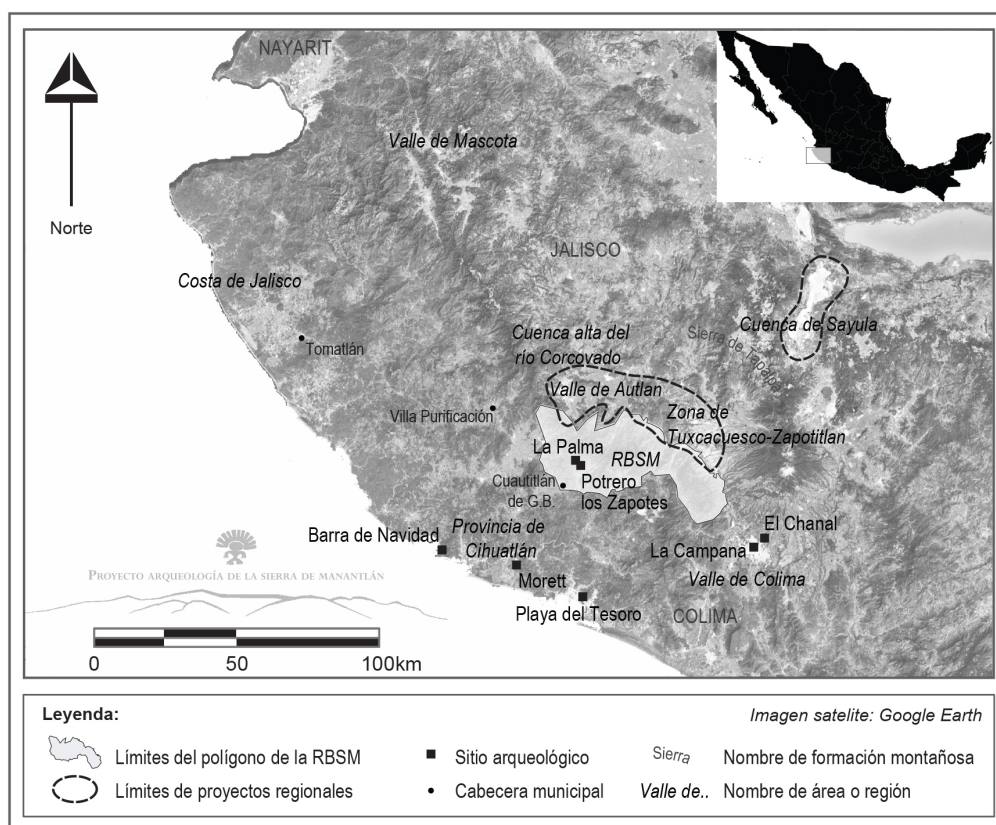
NAYARIT

Norte

Valle de Mascota

JALISCO

Costa de Jalisco

Tomatlán

Cuenca alta del río Corcovado

Sierra de Tapalpa

Cuenca de Sayula

Valle de Autlán

Villa Purificación

Zona de Tuxcacuesco-Zapotitlan

La Palma

RBSM

Cuautitlán de G.B.

Potrero los Zapotes

Barra de Navidad

Provincia de Cihuatlán

El Chanal

La Campana

Valle de Colima

Morett

Playa del Tesoro

COLIMA

Proyecto arqueología de la sierra de manantlán

0 50 100km

Leyenda:

Imagen satelite: Google Earth

Límites del polígono de la RBSM

Sitio arqueológico

Sierra Nombre de formación montañosa

Límites de proyectos regionales

Cabecera municipal

Valle de.. Nombre de área o región